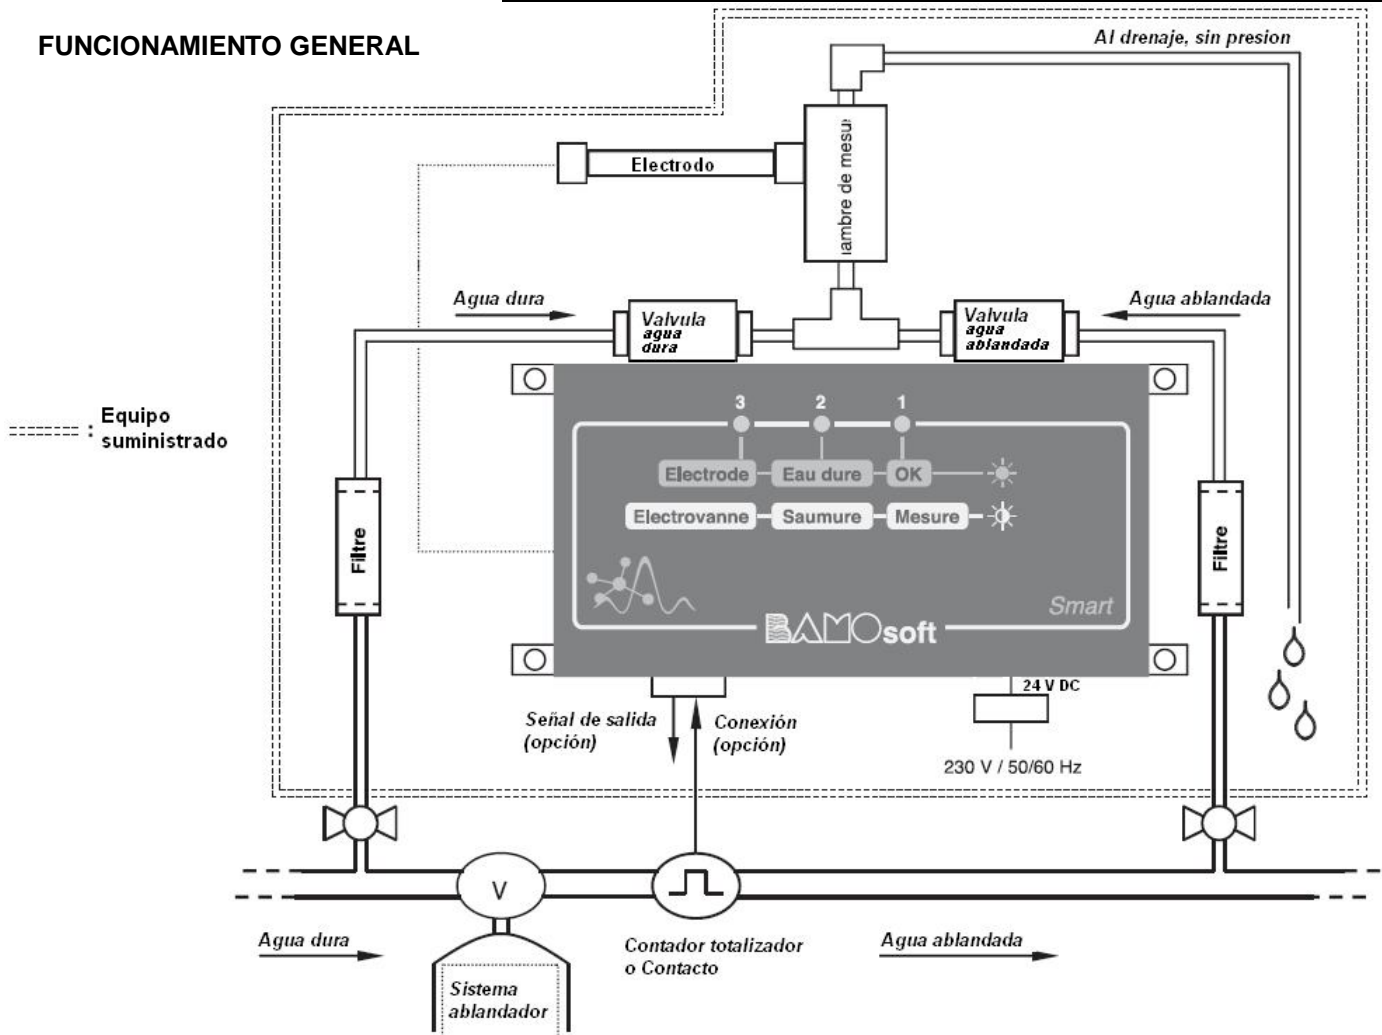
FUNCIONAMIENTO GENERAL

Al drenaje, sin presion

Electrodo

iambre de mesu

Agua dura

Valvula agua dura

Valvula agua ablandada

Agua ablandada

Equipo suministrado

3 2 1

Electrode Eau dure OK

Electrovanne Saumure Mesure

Filtre

Filtre

Smart

BAMOsoft

24 V DC

Señal de salida (opción)

Conexión (opción)

230 V / 50/60 Hz

V

Agua dura

Contador totalizador o Contacto

Agua ablandada

Sistema ablandador